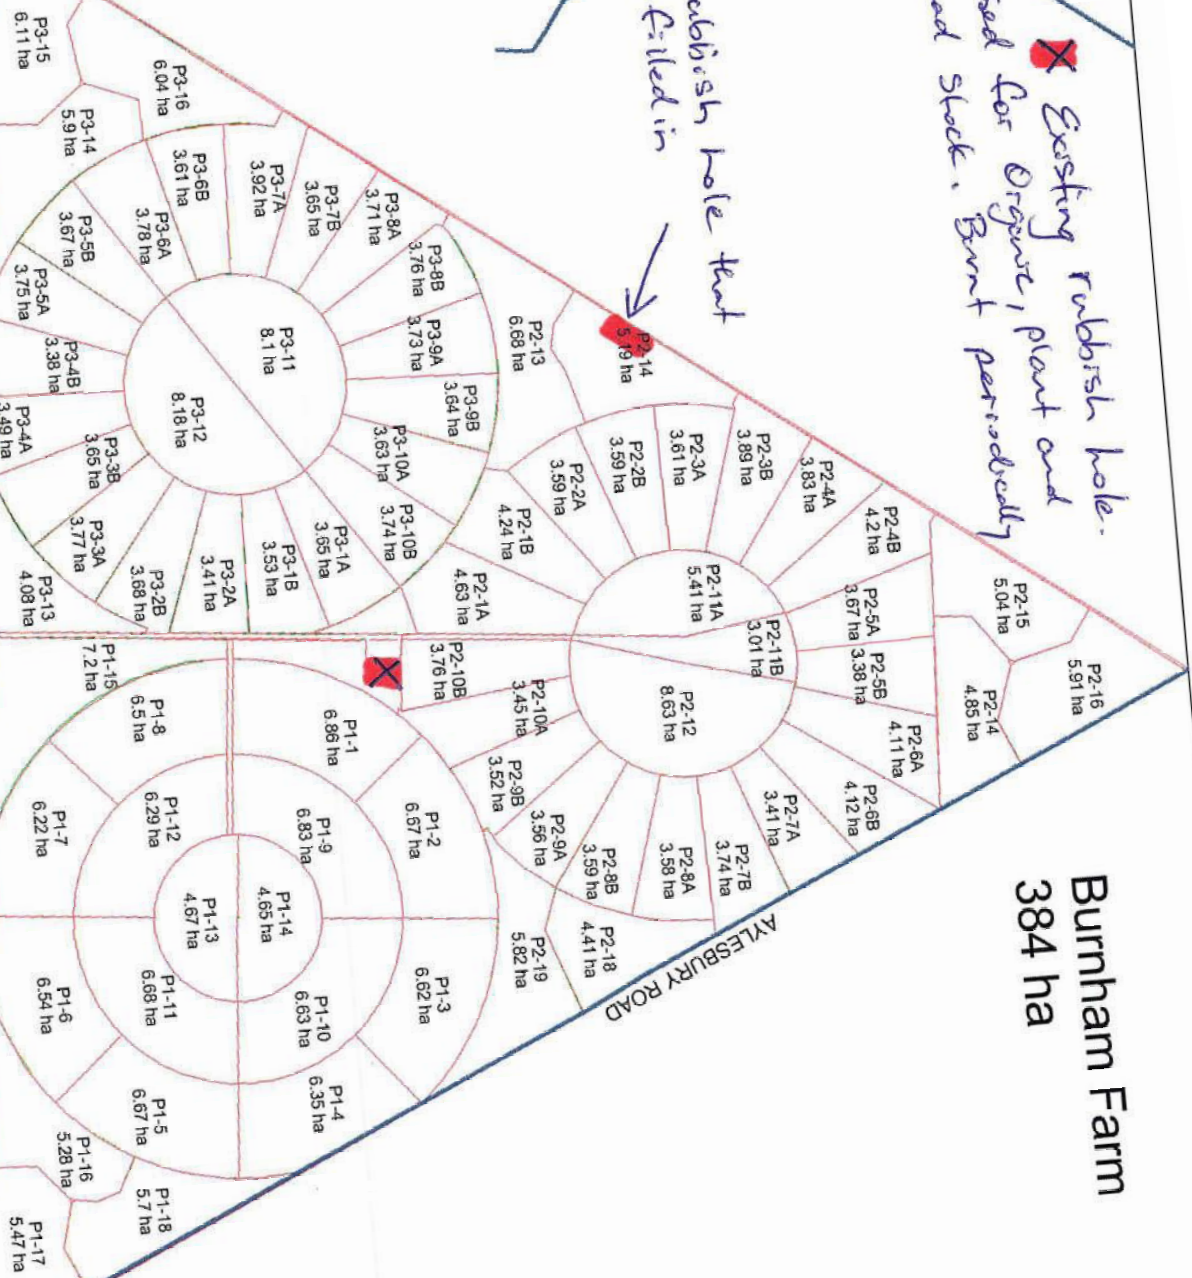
Burnham Farm
384 ha

Existing rubbish hole. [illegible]sed for Organic, plant and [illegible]ad Stock. Burnt periodically

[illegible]ubbish hole that filled in

P3-15
6.11 ha
P3-16
6.04 ha
P3-14
5.9 ha
P3-6B
3.61 ha
P3-7A
3.92 ha
P3-7B
3.65 ha
P3-8A
3.71 ha
P3-6A
3.78 ha
P3-5B
3.67 ha
P3-5A
3.75 ha
P3-8B
3.76 ha
P3-9A
3.73 ha
P3-11
8.1 ha
P3-4B
3.38 ha
P3-4A
3.49 ha
P3-12
8.18 ha
P3-9B
3.64 ha
P3-10A
3.63 ha
P3-10B
3.74 ha
P3-3B
3.65 ha
P3-3A
3.77 ha
P3-1A
3.65 ha
P3-1B
3.53 ha
P3-2A
3.41 ha
P3-2B
3.68 ha
P3-13
4.08 ha
P2-13
6.68 ha
P2-14
5.19 ha
P2-2A
3.59 ha
P2-2B
3.59 ha
P2-3A
3.61 ha
P2-3B
3.89 ha
P2-4A
3.83 ha
P2-4B
4.2 ha
P2-1B
4.24 ha
P2-1A
4.63 ha
P2-11A
5.41 ha
P2-11B
3.01 ha
P2-5A
3.67 ha
P2-5B
3.38 ha
P2-15
5.04 ha
P2-16
5.91 ha
P2-14
4.85 ha
P2-6A
4.11 ha
P2-6B
4.12 ha
P2-10B
3.76 ha
P2-10A
3.45 ha
P2-12
8.63 ha
P2-9B
3.52 ha
P2-9A
3.56 ha
P2-8B
3.59 ha
P2-8A
3.58 ha
P2-7B
3.74 ha
P2-7A
3.41 ha
P2-18
4.41 ha
P2-19
5.82 ha
P1-15
7.2 ha
P1-8
6.5 ha
P1-1
6.86 ha
P1-7
6.22 ha
P1-12
6.29 ha
P1-9
6.83 ha
P1-2
6.67 ha
P1-13
4.67 ha
P1-14
4.65 ha
P1-6
6.54 ha
P1-11
6.68 ha
P1-10
6.63 ha
P1-3
6.62 ha
P1-5
6.67 ha
P1-4
6.35 ha
P1-16
5.28 ha
P1-18
5.7 ha
P1-17
5.47 ha
AYLESBURY ROAD